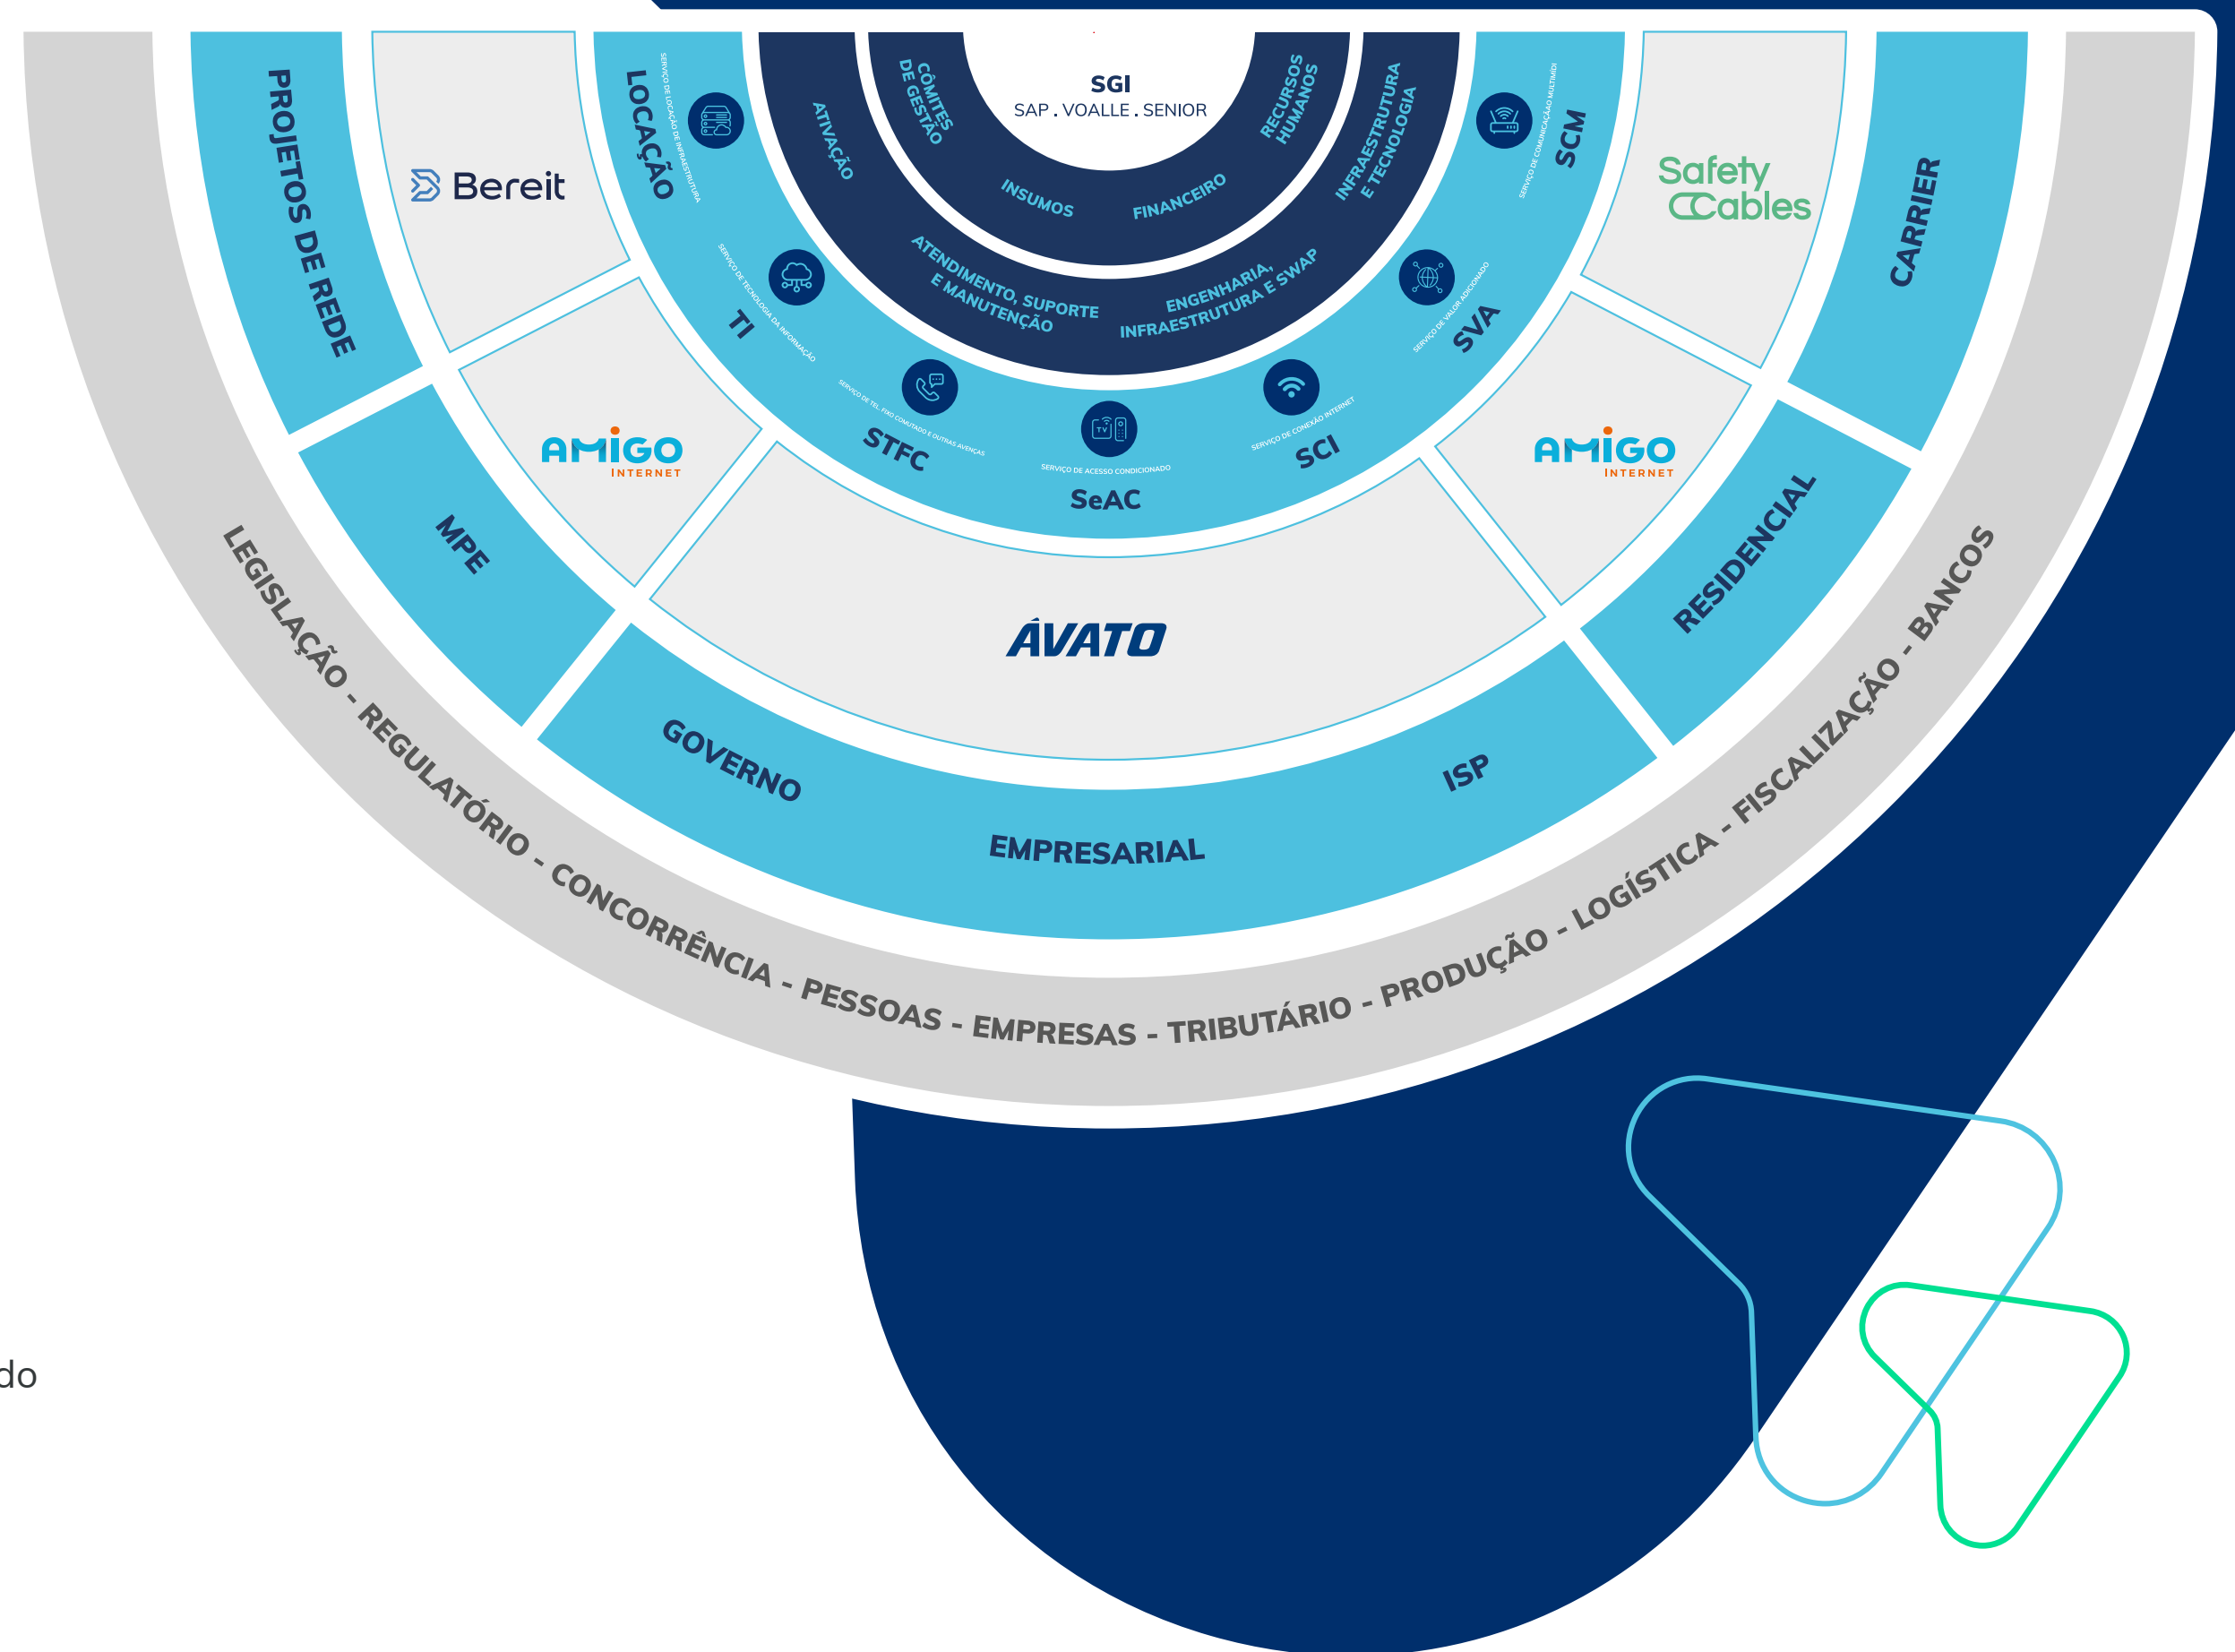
SGI
SAP . VOALLE . SENIOR

CÔMITES DE GESTÃO
RECURSOS HUMANOS
ATIVAÇÃO
INFRAESTRUTURA E TECNOLOGIA
INSUMOS
FINANCEIRO
ATENDIMENTO, SUPORTE E MANUTENÇÃO
ENGENHARIA, INFRAESTRUTURA E SWAP

LOCAÇÃO
SERVIÇO DE LOCAÇÃO DE INFRAESTRUTURA
SCM
SERVIÇO DE COMUNICAÇÃO MULTIMÍDIA
TI
SERVIÇO DE TECNOLOGIA DA INFORMAÇÃO
SVA
SERVIÇO DE VALOR ADICIONADO
STFC
SERVIÇO DE TEL. FIXO COMUTADO E OUTRAS AVENÇAS
SeAC
SERVIÇO DE ACESSO CONDICIONADO
SCI
SERVIÇO DE CONEXÃO INTERNET

PROJETOS DE REDE
Bereit
Safety Cables
CARRIER
AMIGO INTERNET
AMIGO INTERNET
ÁVATO
MPE
RESIDENCIAL
GOVERNO
ISP
EMPRESARIAL

LEGISLAÇÃO - REGULATÓRIO - CONCORRÊNCIA - PESSOAS - EMPRESAS - TRIBUTÁRIO - PRODUÇÃO - LOGÍSTICA - FISCALIZAÇÃO - BANCOS

do